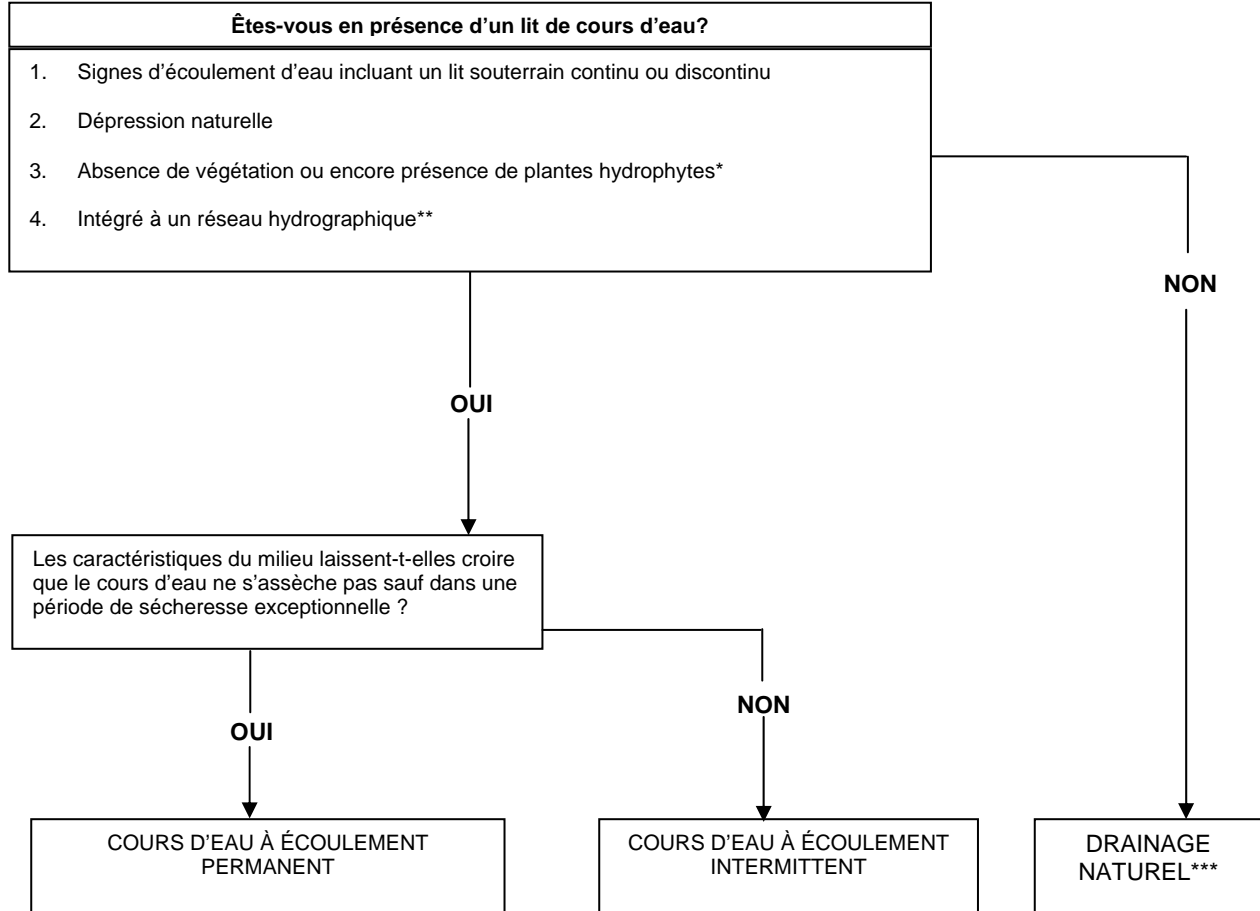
**Êtes-vous en présence d'un lit de cours d'eau?**

1. Signes d'écoulement d'eau incluant un lit souterrain continu ou discontinu

2. Dépression naturelle

3. Absence de végétation ou encore présence de plantes hydrophytes*

4. Intégré à un réseau hydrographique**

NON

OUI

Les caractéristiques du milieu laissent-t-elles croire que le cours d'eau ne s'assèche pas sauf dans une période de sécheresse exceptionnelle ?

OUI

NON

COURS D'EAU À ÉCOULEMENT PERMANENT

COURS D'EAU À ÉCOULEMENT INTERMITTENT

DRAINAGE NATUREL***